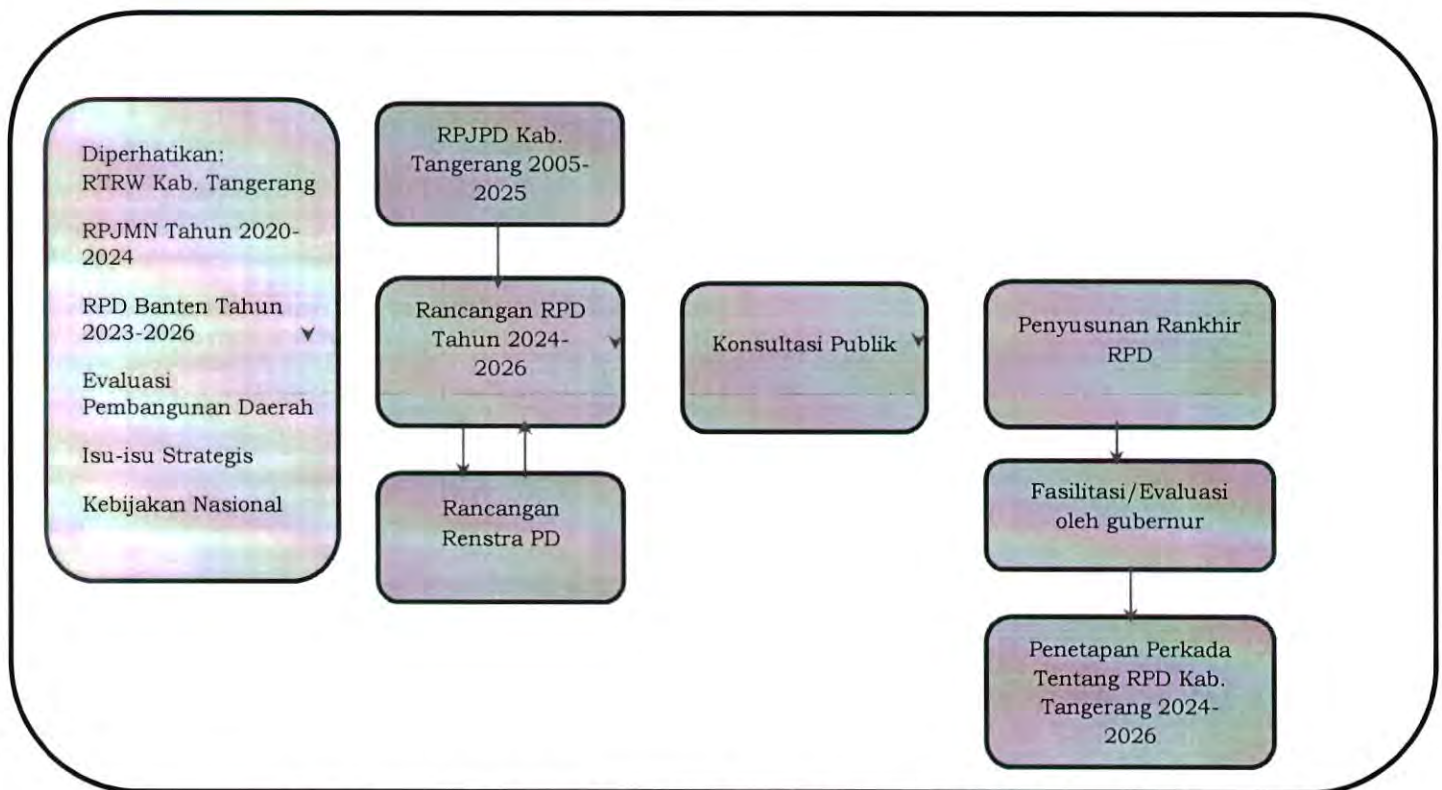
Diperhatikan:
RTRW Kab. Tangerang

RPJMN Tahun 2020-2024

RPD Banten Tahun 2023-2026

Evaluasi Pembangunan Daerah

Isu-isu Strategis

Kebijakan Nasional

RPJPD Kab. Tangerang 2005-2025

Rancangan RPD Tahun 2024-2026

Rancangan Renstra PD

Konsultasi Publik

Penyusunan Rankhir RPD

Fasilitasi/Evaluasi oleh gubernur

Penetapan Perkada Tentang RPD Kab. Tangerang 2024-2026